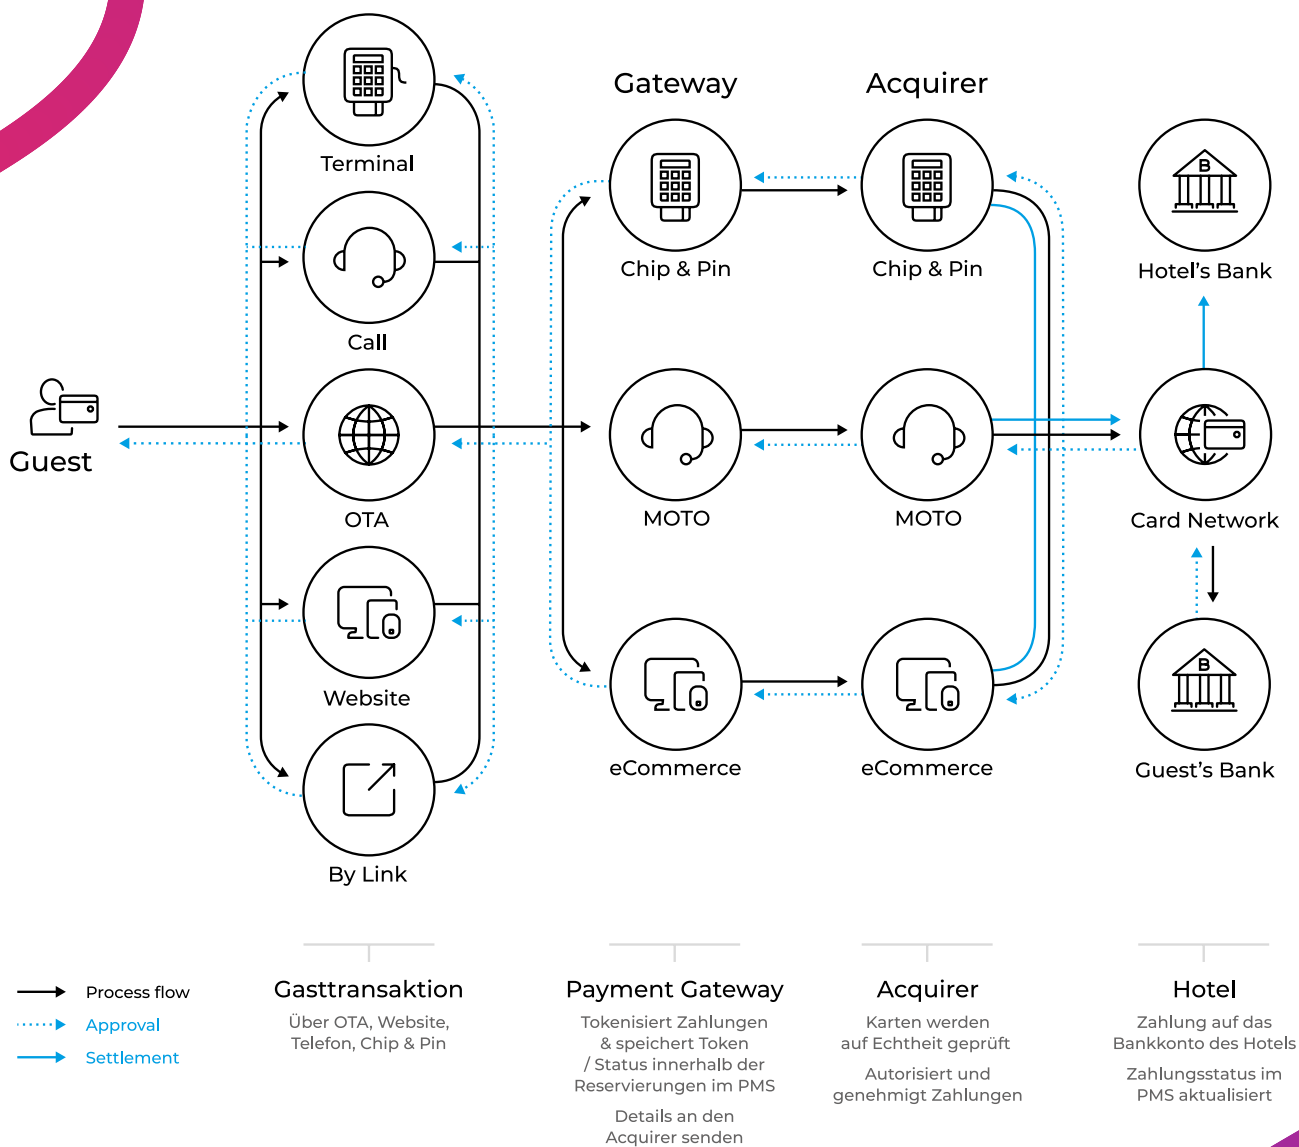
Gateway

Acquirer

Terminal

Chip & Pin

Chip & Pin

Hotel's Bank

Call

Guest

OTA

MOTO

MOTO

Card Network

Website

eCommerce

eCommerce

Guest's Bank

By Link

Process flow
Approval
Settlement

Gasttransaktion
Über OTA, Website, Telefon, Chip & Pin

Payment Gateway
Tokenisiert Zahlungen & speichert Token / Status innerhalb der Reservierungen im PMS

Details an den Acquirer senden

Acquirer
Karten werden auf Echtheit geprüft

Autorisiert und genehmigt Zahlungen

Hotel
Zahlung auf das Bankkonto des Hotels

Zahlungsstatus im PMS aktualisiert